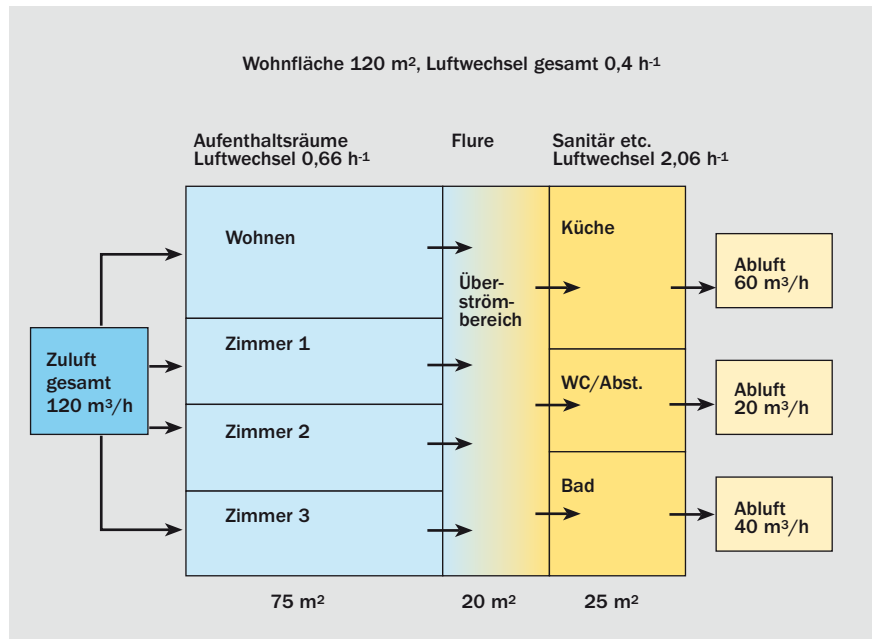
Wohnfläche 120 $m^2$, Luftwechsel gesamt 0,4 $h^{-1}$

Aufenthaltsräume
Luftwechsel 0,66 $h^{-1}$

Flure

Sanitär etc.
Luftwechsel 2,06 $h^{-1}$

Zuluft gesamt 120 $m^3/h$

Wohnen

Zimmer 1

Zimmer 2

Zimmer 3

Überströmbereich

Küche

WC/Abst.

Bad

Abluft 60 $m^3/h$

Abluft 20 $m^3/h$

Abluft 40 $m^3/h$

75 $m^2$

20 $m^2$

25 $m^2$